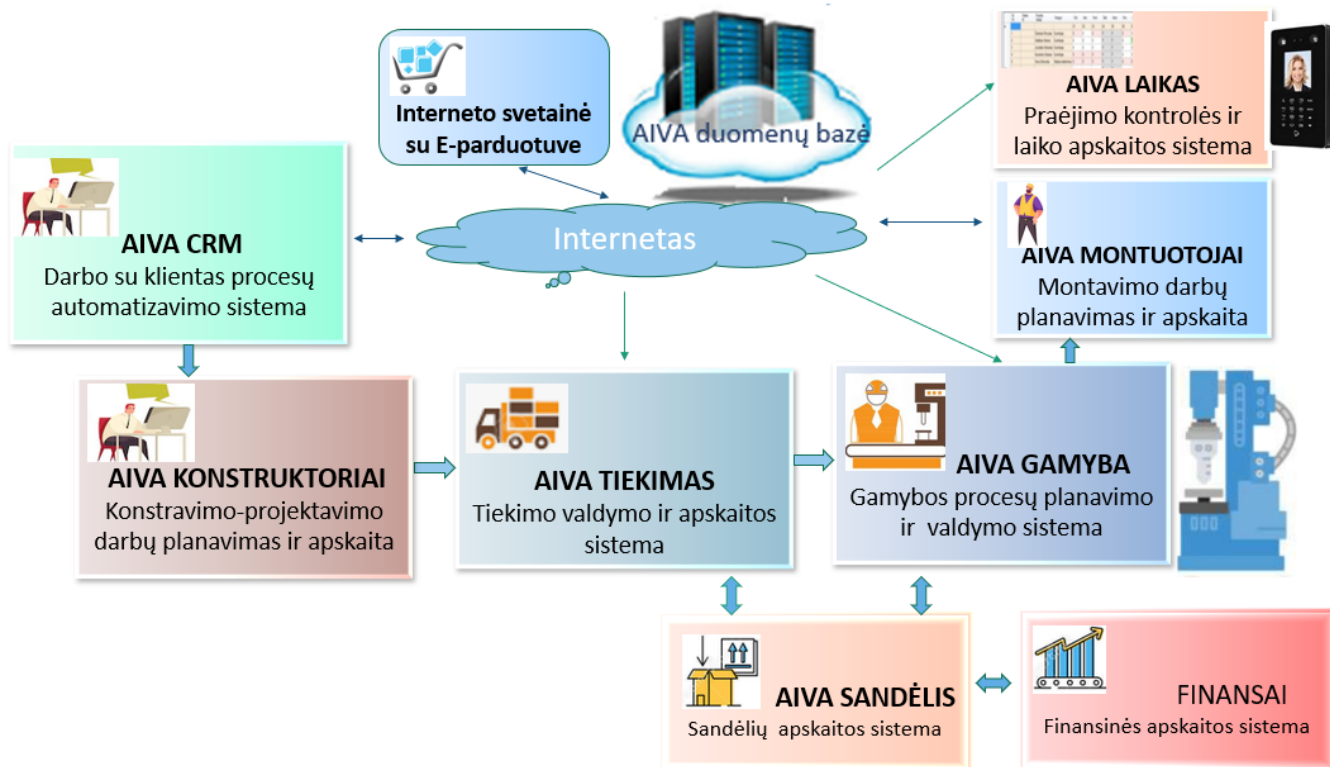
Interneto svetainė su E-parduotuve

AIVA duomenų bazė

AIVA LAIKAS
Praėjimo kontrolės ir laiko apskaitos sistema

AIVA CRM
Darbo su klientas procesų automatizavimo sistema

Internetas

AIVA MONTUOTOJAI
Montavimo darbų planavimas ir apskaita

AIVA KONSTRUKTORIAI
Konstravimo-projektavimo darbų planavimas ir apskaita

AIVA TIEKIMAS
Tiekimo valdymo ir apskaitos sistema

AIVA GAMYBA
Gamybos procesų planavimo ir valdymo sistema

AIVA SANDĖLIS
Sandėlių apskaitos sistema

FINANSAI
Finansinės apskaitos sistema